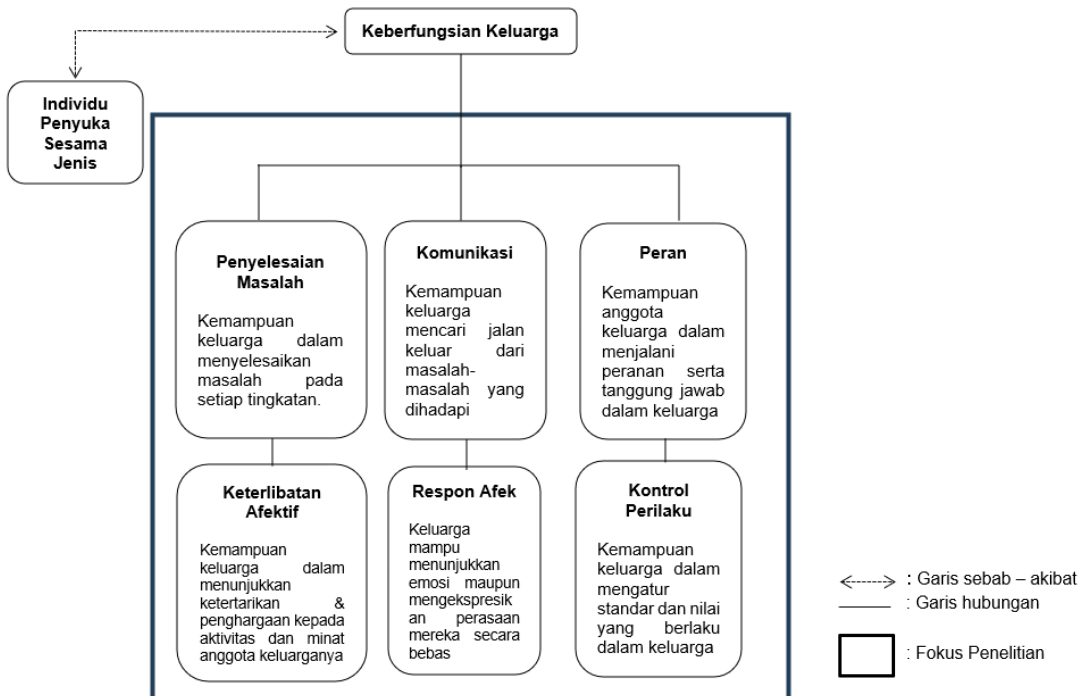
Keberfungsian Keluarga

Individu Penyuka Sesama Jenis

Penyelesaian Masalah

Kemampuan keluarga dalam menyelesaikan masalah pada setiap tingkatan.

Komunikasi

Kemampuan keluarga mencari jalan keluar dari masalah-masalah yang dihadapi

Peran

Kemampuan anggota keluarga dalam menjalani peranan serta tanggung jawab dalam keluarga

Keterlibatan Afektif

Kemampuan keluarga dalam menunjukkan ketertarikan & penghargaan kepada aktivitas dan minat anggota keluarganya

Respon Afek

Keluarga mampu menunjukkan emosi maupun mengekspresikan perasaan mereka secara bebas

Kontrol Perilaku

Kemampuan keluarga dalam mengatur standar dan nilai yang berlaku dalam keluarga

: Garis sebab – akibat
: Garis hubungan
: Fokus Penelitian